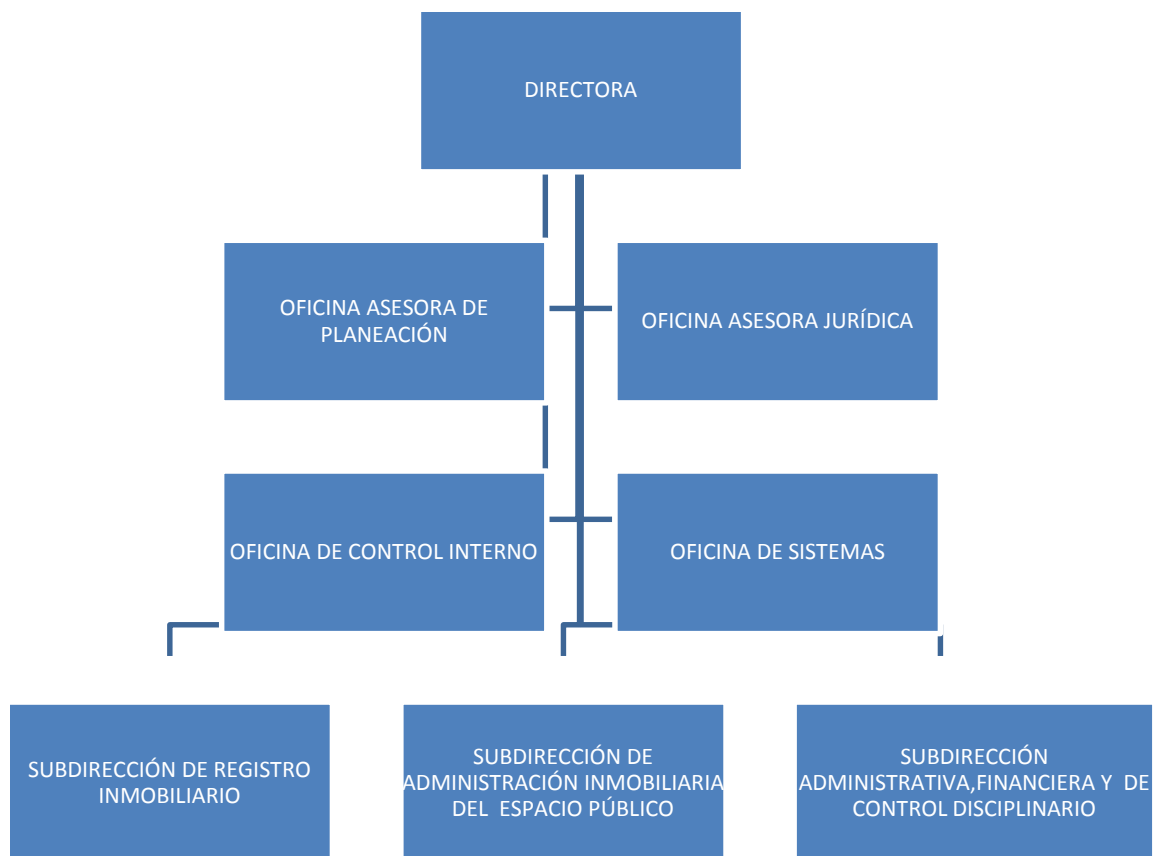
DIRECTORA

OFICINA ASESORA DE PLANEACIÓN

OFICINA ASESORA JURÍDICA

OFICINA DE CONTROL INTERNO

OFICINA DE SISTEMAS

SUBDIRECCIÓN DE REGISTRO INMOBILIARIO

SUBDIRECCIÓN DE ADMINISTRACIÓN INMOBILIARIA DEL ESPACIO PÚBLICO

SUBDIRECCIÓN ADMINISTRATIVA,FINANCIERA Y DE CONTROL DISCIPLINARIO